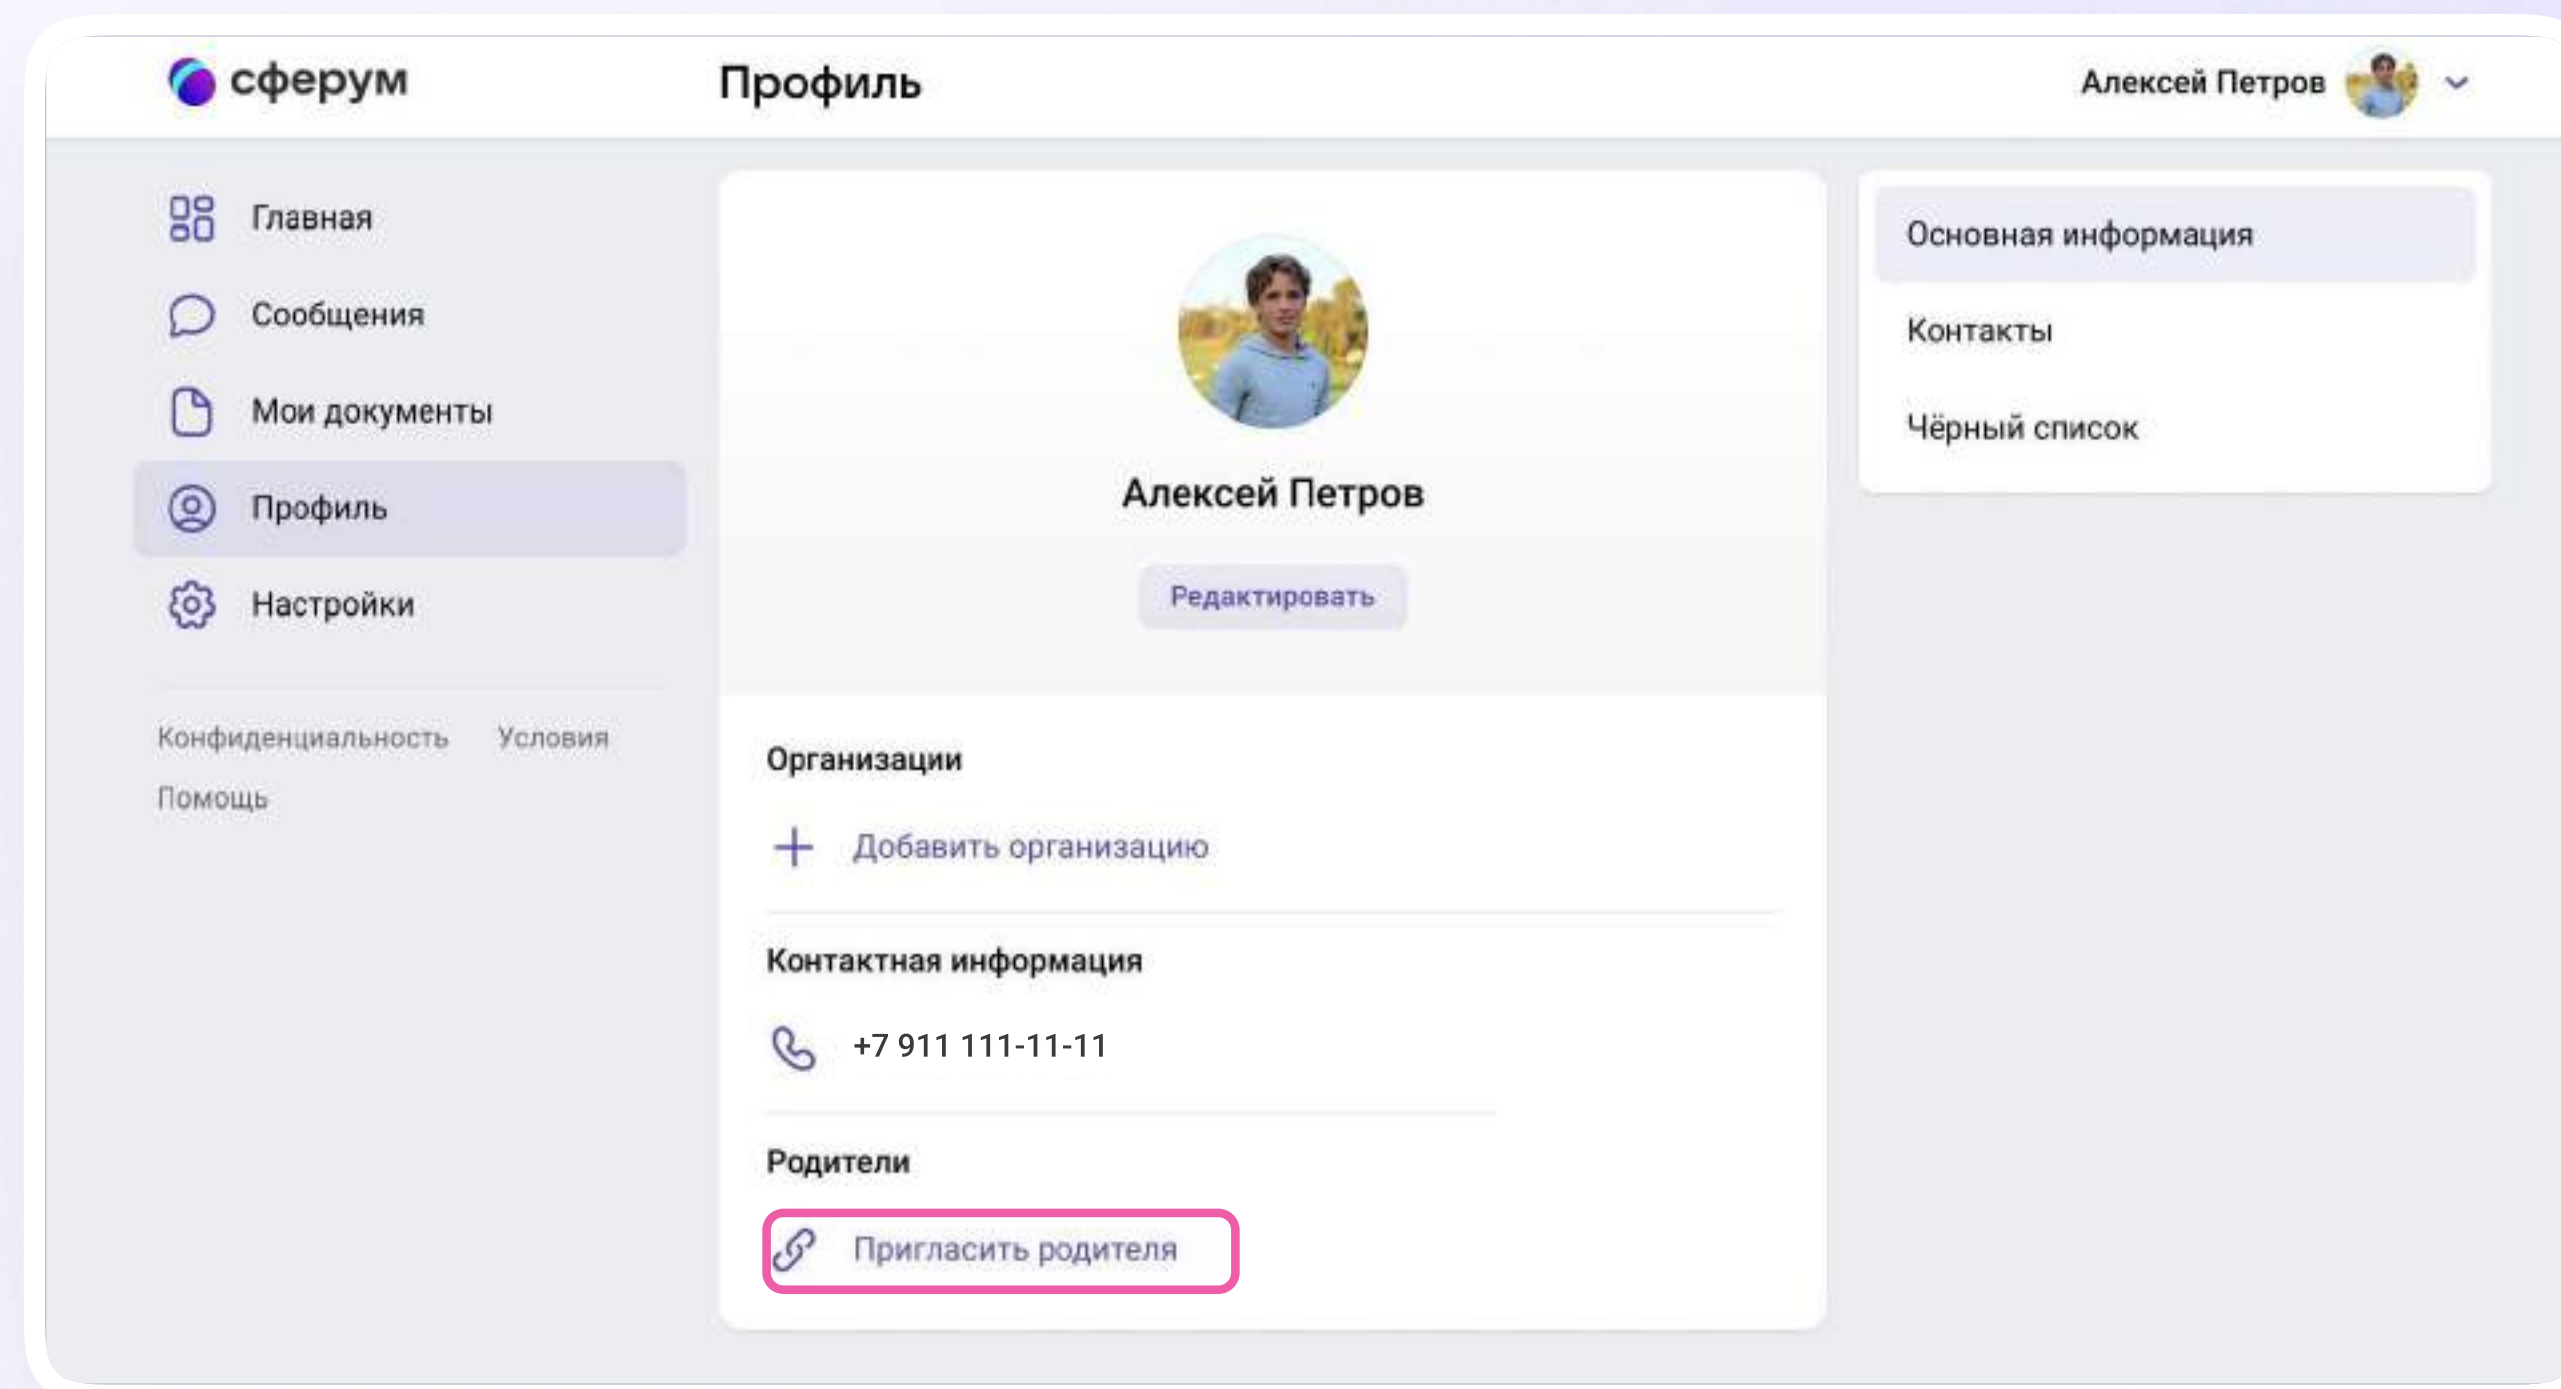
сферум

Профиль

Алексей Петров

Главная

Сообщения

Мои документы

Профиль

Настройки

Конфиденциальность Условия

Помощь

Алексей Петров

Редактировать

Организации

Добавить организацию

Контактная информация

+7 911 111-11-11

Родители

Пригласить родителя

Основная информация

Контакты

Чёрный список